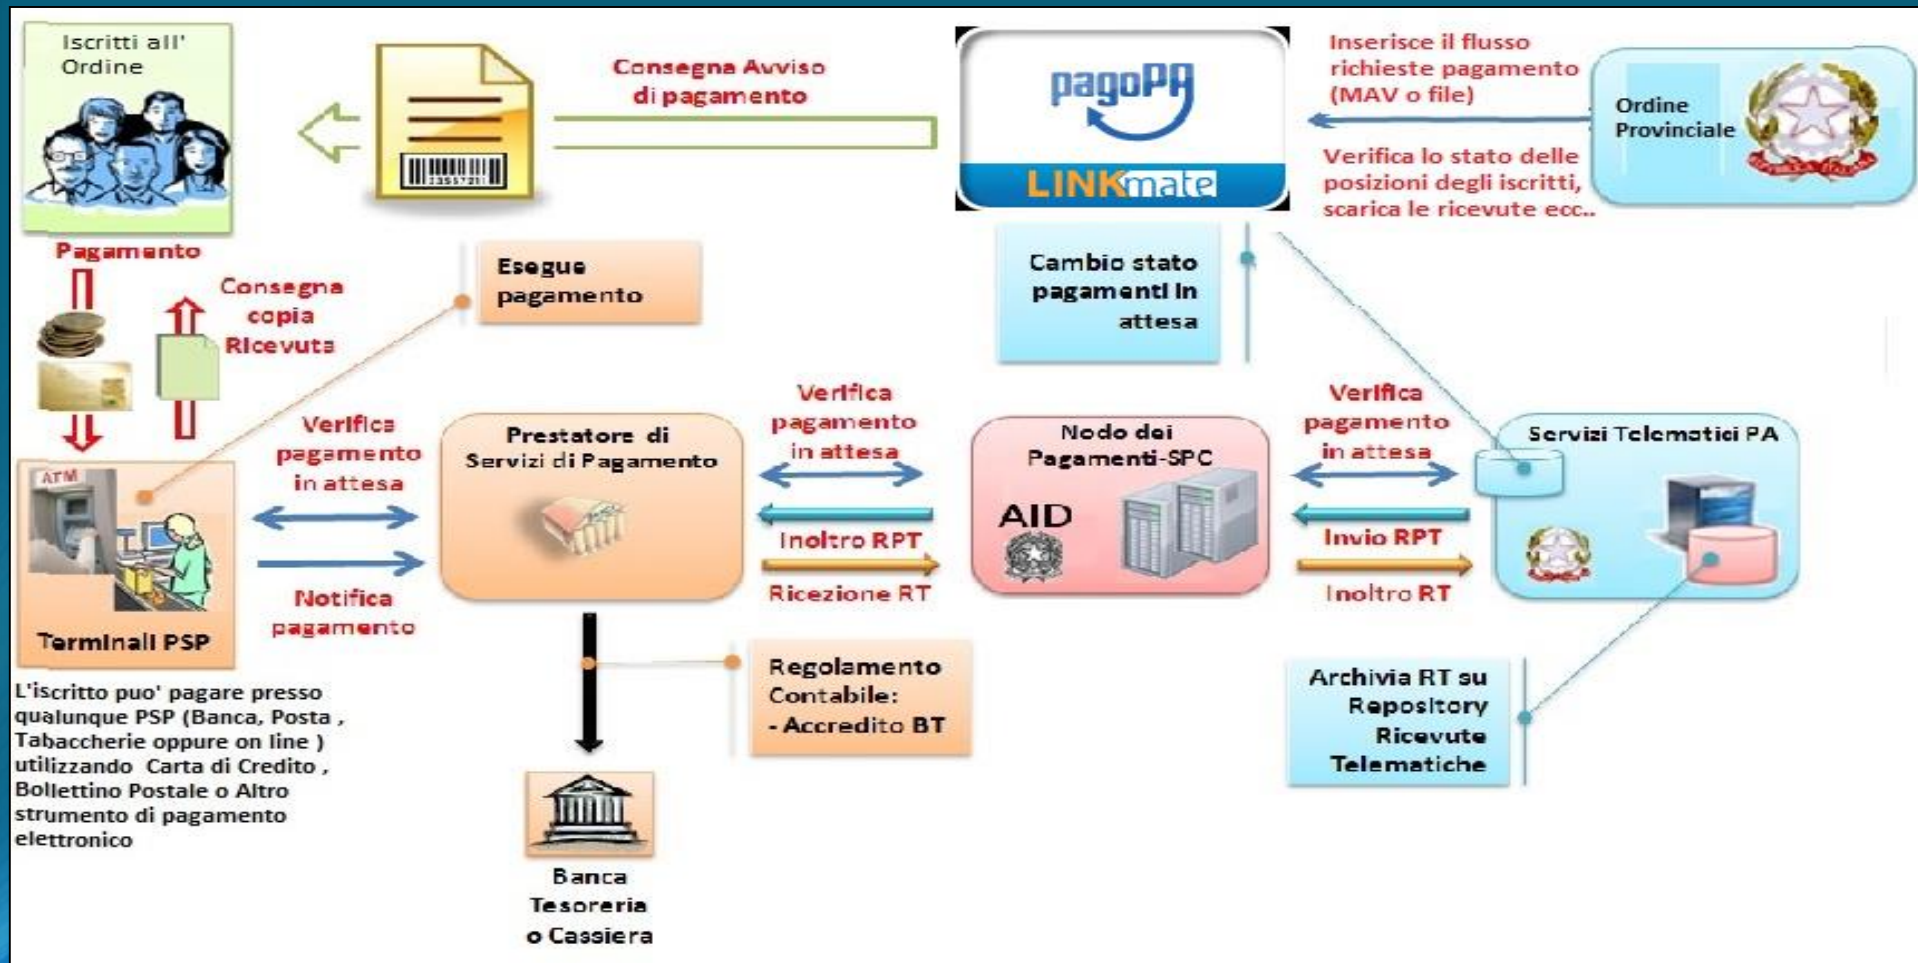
Iscritti all' Ordine

Consegna Avviso di pagamento

pagoPA

LINKmate

Inserisce il flusso richieste pagamento (MAV o file)

Ordine Provinciale

Verifica lo stato delle posizioni degli iscritti, scarica le ricevute ecc..

Pagamento

Consegna copia Ricevuta

Esegue pagamento

Cambio stato pagamenti in attesa

ATM

Verifica pagamento in attesa

Prestatore di Servizi di Pagamento

Verifica pagamento in attesa

Inoltro RPT

Ricezione RT

Nodo dei Pagamenti-SPC

AID

Verifica pagamento in attesa

Invio RPT

Inoltro RT

Servizi Telematici PA

Terminali PSP

Notifica pagamento

L'iscritto puo' pagare presso qualunque PSP (Banca, Posta , Tabaccherie oppure on line ) utilizzando Carta di Credito , Bollettino Postale o Altro strumento di pagamento elettronico

Regolamento Contabile:
- Accredito BT

Archivia RT su Repository Ricevute Telematiche

Banca Tesoreria o Cassiera